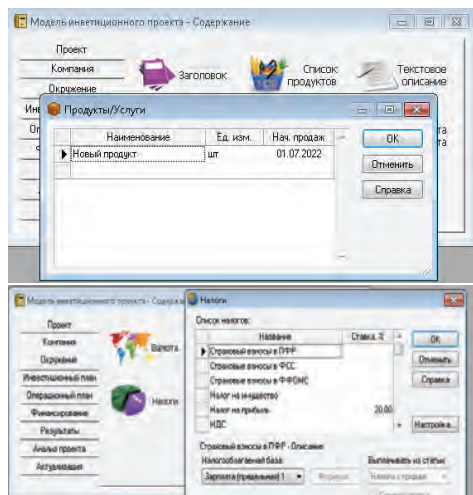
Модель инветиционного проекта - Содержание

Проект
Компания
Окружение
Инв
Оп

Заголовок
Список продуктов
Текстовое описание

Продукты/Услуги

| Наименование | Ед. изм. | Нач. продаж |
|---|---|---|
| Новый продукт | шт | 01.07.2022 |

OK
Отменить
Справка

Модель инветиционного проекта - Содержание

Проект
Компания
Окружение
Инвестиционный план
Операционный план
Финансирование
Результаты
Анализ проекта
Актуализация

Валюта
Налоги

Налоги

Список налогов:

| Название | Ставка, % |
|---|---|
| Страховые взносы в ПФР | |
| Страховые взносы в ФСС | |
| Страховые взносы в ФФОМС | |
| Налог на имущество | |
| Налог на прибыль | 20,00 |
| НДС | |

OK
Отменить
Справка
Настройка...

Страховые взносы в ПФР - Описание
Налогооблагаемая база:
Зарплата (предельная) 1
Формула
Выплачивать из статьи:
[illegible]